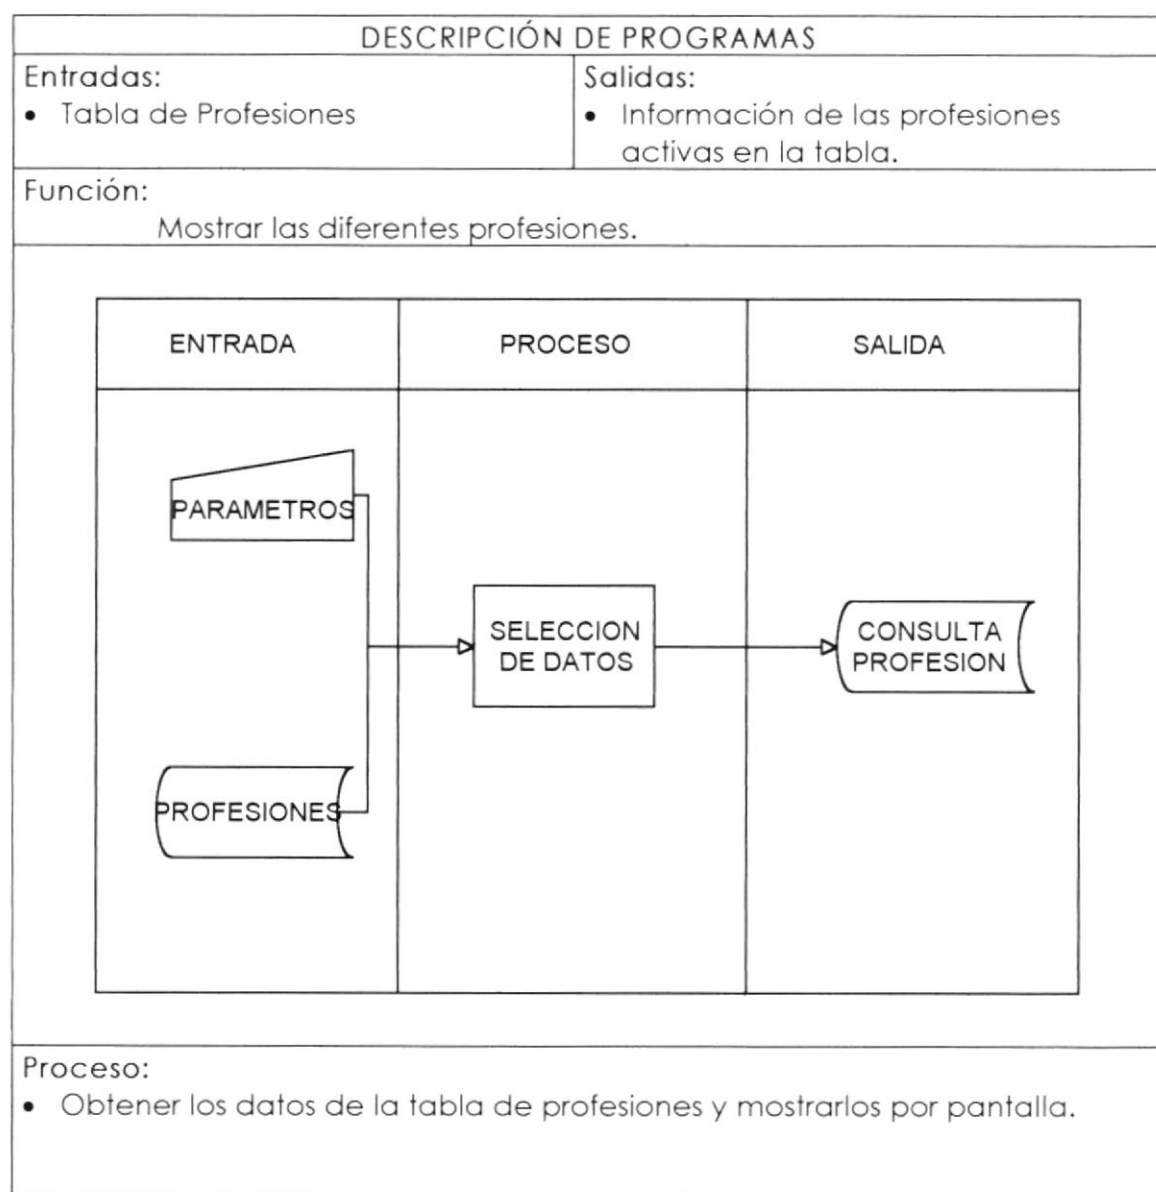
DESCRIPCIÓN DE PROGRAMAS

Entradas:
• Tabla de Profesiones

Salidas:
• Información de las profesiones activas en la tabla.

Función:
Mostrar las diferentes profesiones.

ENTRADA

PROCESO

SALIDA

PARAMETROS

SELECCION DE DATOS

CONSULTA PROFESION

PROFESIONES

Proceso:
• Obtener los datos de la tabla de profesiones y mostrarlos por pantalla.